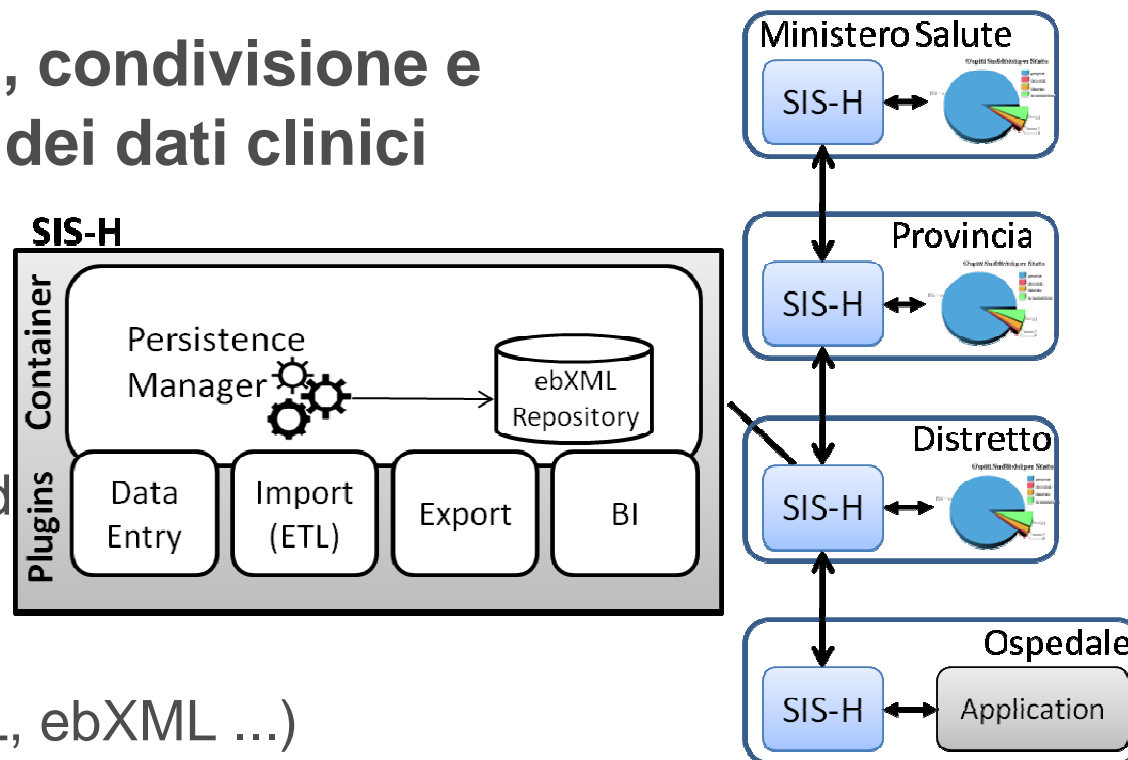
, condivisione e
dei dati clinici

SIS-H

Container

Persistence Manager

ebXML Repository

Plugins

Data Entry

Import (ETL)

Export

BI

d

., ebXML ...)

Ministero Salute

SIS-H

Provincia

SIS-H

Distretto

SIS-H

Ospedale

SIS-H

Application